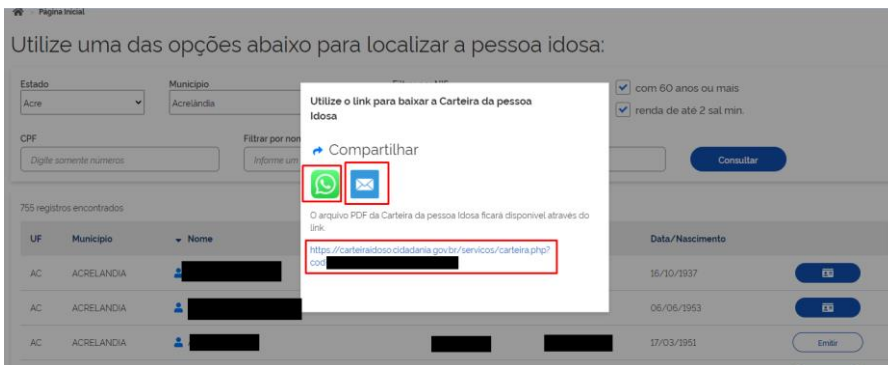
Página Inicial

Utilize uma das opções abaixo para localizar a pessoa idosa:

Estado
Acre

Município
Acrelândia

com 60 anos ou mais

renda de até 2 sal min.

CPF
Digite somente numeros

Filtrar por non
Informe um

Consultar

755 registros encontrados

| UF | Município | Nome | Data/Nascimento | |
|---|---|---|---|---|
| AC | ACRELANDIA | | 16/10/1937 | |
| AC | ACRELANDIA | | 06/06/1953 | |
| AC | ACRELANDIA | | 17/03/1951 | Emitir |

Utilize o link para baixar a Carteira da pessoa Idosa

Compartilhar

O arquivo PDF da Carteira da pessoa Idosa ficará disponível através do link.

https://carteiraidoso.cidadania.gov.br/servicos/carteira.php?cod